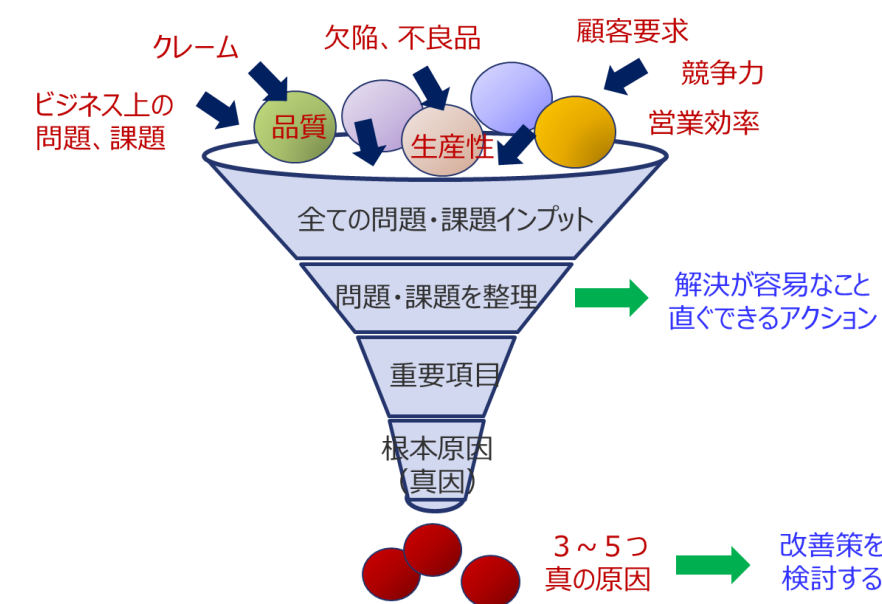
クレーム

欠陥、不良品

顧客要求

競争力

ビジネス上の問題、課題

品質

生産性

営業効率

全ての問題・課題インプット

問題・課題を整理

解決が容易なこと直ぐできるアクション

重要項目

根本原因（真因）

３～５つ真の原因

改善策を検討する